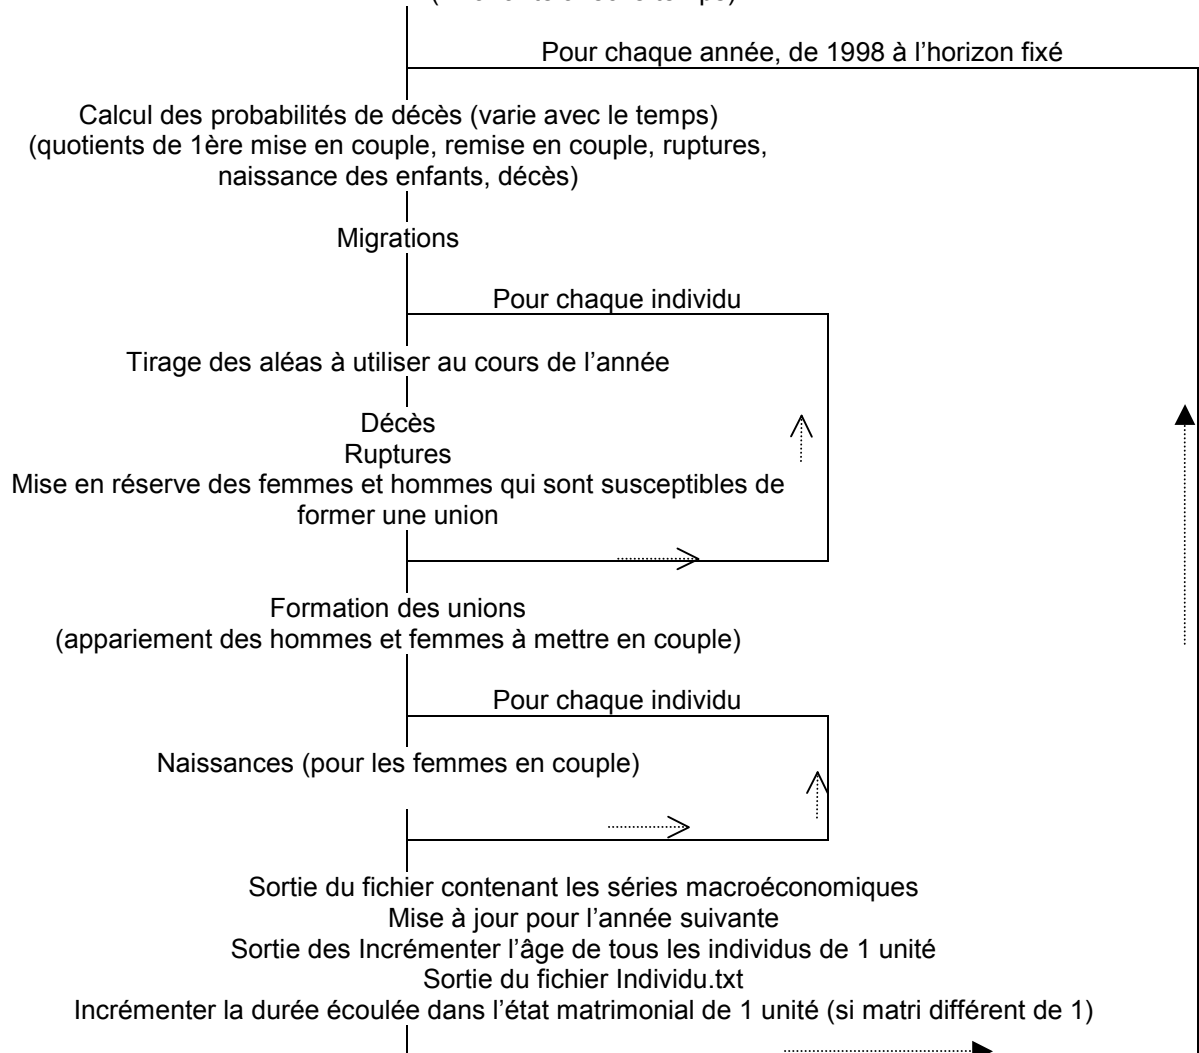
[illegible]

Pour chaque année, de 1998 à l'horizon fixé

Calcul des probabilités de décès (varie avec le temps)
(quotients de 1ère mise en couple, remise en couple, ruptures, naissance des enfants, décès)

Migrations

Pour chaque individu

Tirage des aléas à utiliser au cours de l'année

Décès
Ruptures
Mise en réserve des femmes et hommes qui sont susceptibles de former une union

Formation des unions
(appariement des hommes et femmes à mettre en couple)

Pour chaque individu

Naissances (pour les femmes en couple)

Sortie du fichier contenant les séries macroéconomiques
Mise à jour pour l'année suivante
Sortie des Incrémenter l'âge de tous les individus de 1 unité
Sortie du fichier Individu.txt
Incrémenter la durée écoulée dans l'état matrimonial de 1 unité (si matri différent de 1)